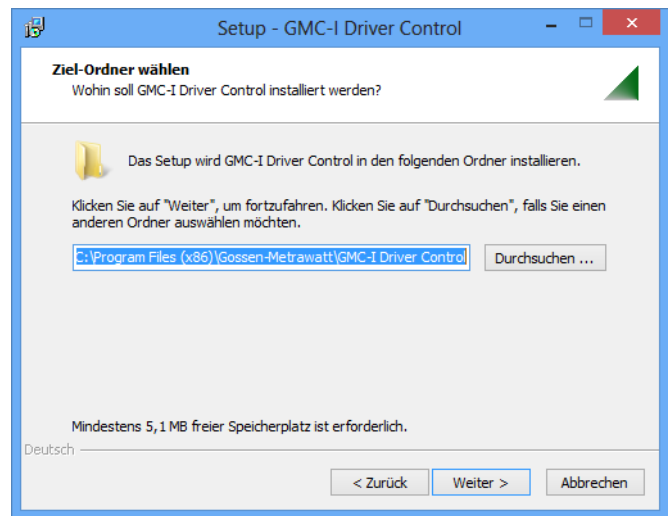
Setup - GMC-I Driver Control

Ziel-Ordner wählen
Wohin soll GMC-I Driver Control installiert werden?

Das Setup wird GMC-I Driver Control in den folgenden Ordner installieren.

Klicken Sie auf "Weiter", um fortzufahren. Klicken Sie auf "Durchsuchen", falls Sie einen anderen Ordner auswählen möchten.

C:\Program Files (x86)\Gossen-Metrawatt\GMC-I Driver Control

Durchsuchen ...

Mindestens 5,1 MB freier Speicherplatz ist erforderlich.

Deutsch

< Zurück

Weiter >

Abbrechen